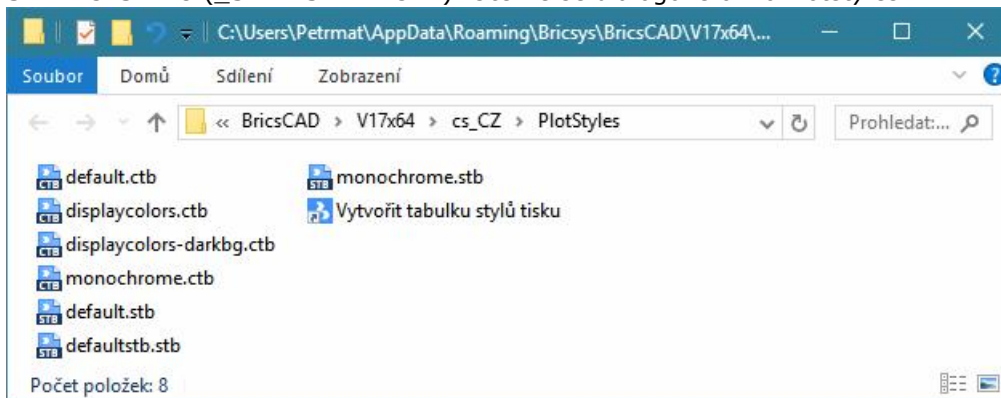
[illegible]

C:\Users\Petrmat\AppData\Roaming\Bricsys\BricsCAD\V17x64\...

Soubor Domů Sdílení Zobrazení

« BricsCAD › V17x64 › cs_CZ › PlotStyles

Prohledat:...

default.ctb
displaycolors.ctb
displaycolors-darkbg.ctb
monochrome.ctb
default.stb
defaultstb.stb

monochrome.stb
Vytvořit tabulku stylů tisku

Počet položek: 8